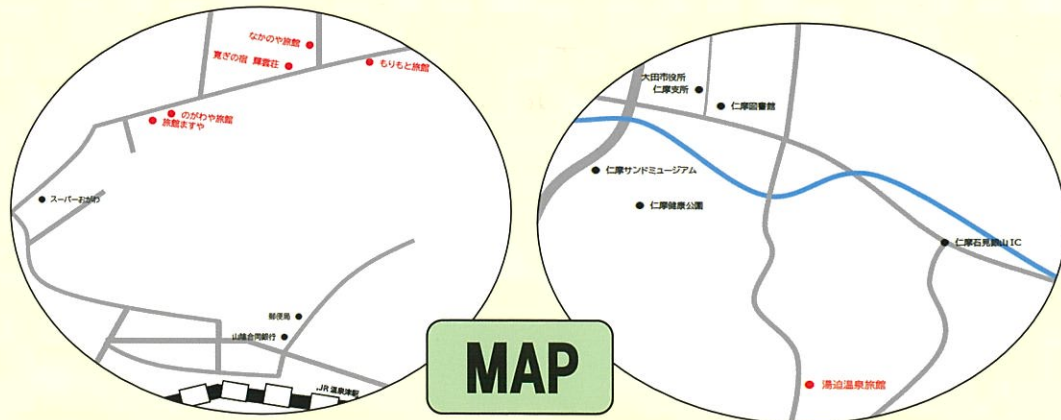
なかのや旅館
震ぎの宿 輝雲荘
もりもと旅館
のがわや旅館
旅館ますや
スーパーおがわ
郵便局
山陰合同銀行
JR温泉津駅

大田市役所
仁摩支所
仁摩図書館
仁摩サンドミュージアム
仁摩健康公園
仁摩石見銀山IC
湯迫温泉旅館

MAP